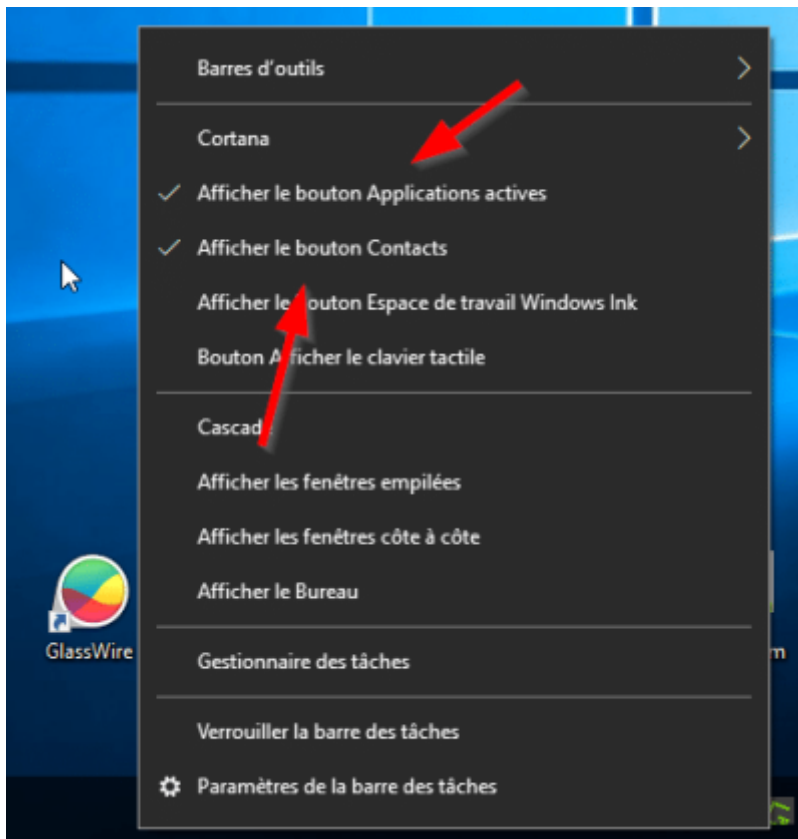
Barres d'outils

Cortana

✓ Afficher le bouton Applications actives

✓ Afficher le bouton Contacts

Afficher le bouton Espace de travail Windows Ink

Bouton Afficher le clavier tactile

Cascade

Afficher les fenêtres empilées

Afficher les fenêtres côte à côte

Afficher le Bureau

Gestionnaire des tâches

Verrouiller la barre des tâches

Paramètres de la barre des tâches

GlassWire

m